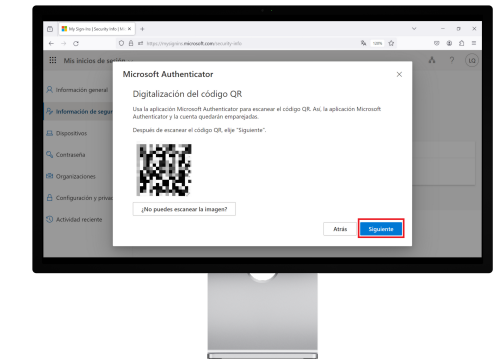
My Sign-Ins | Security Info | Mi ×
+
https://mysignins.microsoft.com/security-info
120%
Mis inicios de sesión
Información general
Información de seguridad
Dispositivos
Contraseña
Organizaciones
Configuración y privacidad
Actividad reciente
LQ

Microsoft Authenticator
×
Digitalización del código QR
Usa la aplicación Microsoft Authenticator para escanear el código QR. Así, la aplicación Microsoft Authenticator y la cuenta quedarán emparejadas.

Después de escanear el código QR, elije "Siguiente".

¿No puedes escanear la imagen?

Atrás
Siguiente